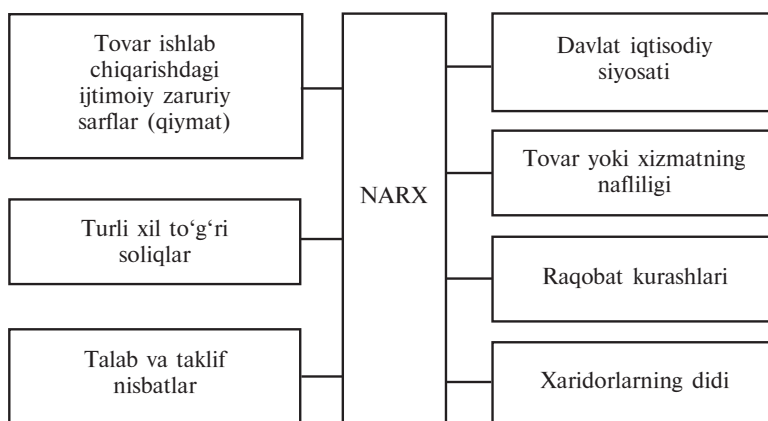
Tovar ishlab chiqarishdagi ijtimoiy zaruriy sarflar (qiymat)

Turli xil to'g'ri soliqlar

Talab va taklif nisbatlar

NARX

Davlat iqtisodiy siyosati

Tovar yoki xizmatning nafliligi

Raqobat kurashlari

Xaridorlarning didi